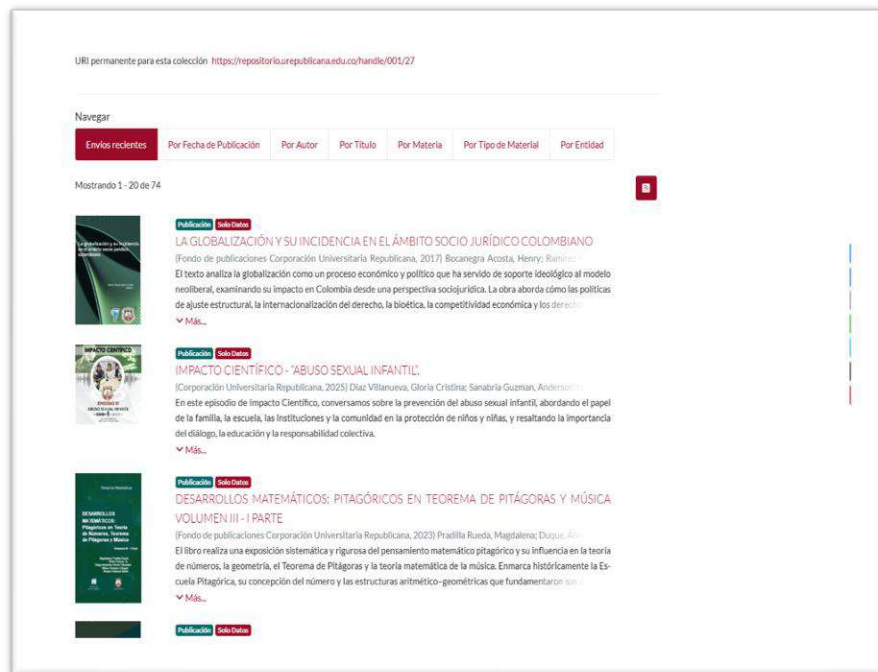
URI permanente para esta colección https://repositorio.urepublicana.edu.co/handle/001/27

Navegar

Envíos recientes | Por Fecha de Publicación | Por Autor | Por Título | Por Materia | Por Tipo de Material | Por Entidad

Mostrando 1 - 20 de 74

Publicación Solo Datos
LA GLOBALIZACIÓN Y SU INCIDENCIA EN EL ÁMBITO SOCIO JURÍDICO COLOMBIANO
(Fondo de publicaciones Corporación Universitaria Republicana, 2017) Bocanegra Acosta, Henry; Ramírez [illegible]
El texto analiza la globalización como un proceso económico y político que ha servido de soporte ideológico al modelo neoliberal, examinando su impacto en Colombia desde una perspectiva sociojurídica. La obra aborda cómo las políticas de ajuste estructural, la internacionalización del derecho, la bioética, la competitividad económica y los derech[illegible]
Más...

Publicación Solo Datos
IMPACTO CIENTÍFICO - "ABUSO SEXUAL INFANTIL".
(Corporación Universitaria Republicana, 2025) Díaz Villanueva, Gloria Cristina; Sanabria Guzman, Anderso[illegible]
En este episodio de Impacto Científico, conversamos sobre la prevención del abuso sexual infantil, abordando el papel de la familia, la escuela, las instituciones y la comunidad en la protección de niños y niñas, y resaltando la importancia del diálogo, la educación y la responsabilidad colectiva.
Más...

Publicación Solo Datos
DESARROLLOS MATEMÁTICOS: PITAGÓRICOS EN TEOREMA DE PITÁGORAS Y MÚSICA VOLUMEN III - I PARTE
(Fondo de publicaciones Corporación Universitaria Republicana, 2023) Pradilla Rueda, Magdalena; Duque, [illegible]
El libro realiza una exposición sistemática y rigurosa del pensamiento matemático pitagórico y su influencia en la teoría de números, la geometría, el Teorema de Pitágoras y la teoría matemática de la música. Enmarca históricamente la Escuela Pitagórica, su concepción del número y las estructuras aritmético-geométricas que fundamentaron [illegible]
Más...

Publicación Solo Datos